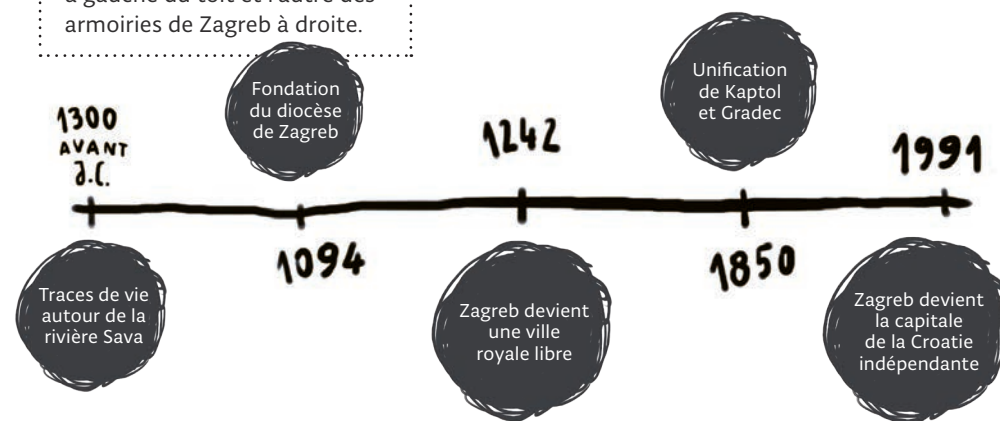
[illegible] à gauche du toit et l'autre des armoiries de Zagreb à droite.

1300 AVANT J.C.

Fondation du diocèse de Zagreb

1242

Unification de Kaptol et Gradec

1991

1094

1850

Traces de vie autour de la rivière Sava

Zagreb devient une ville royale libre

Zagreb devient la capitale de la Croatie indépendante